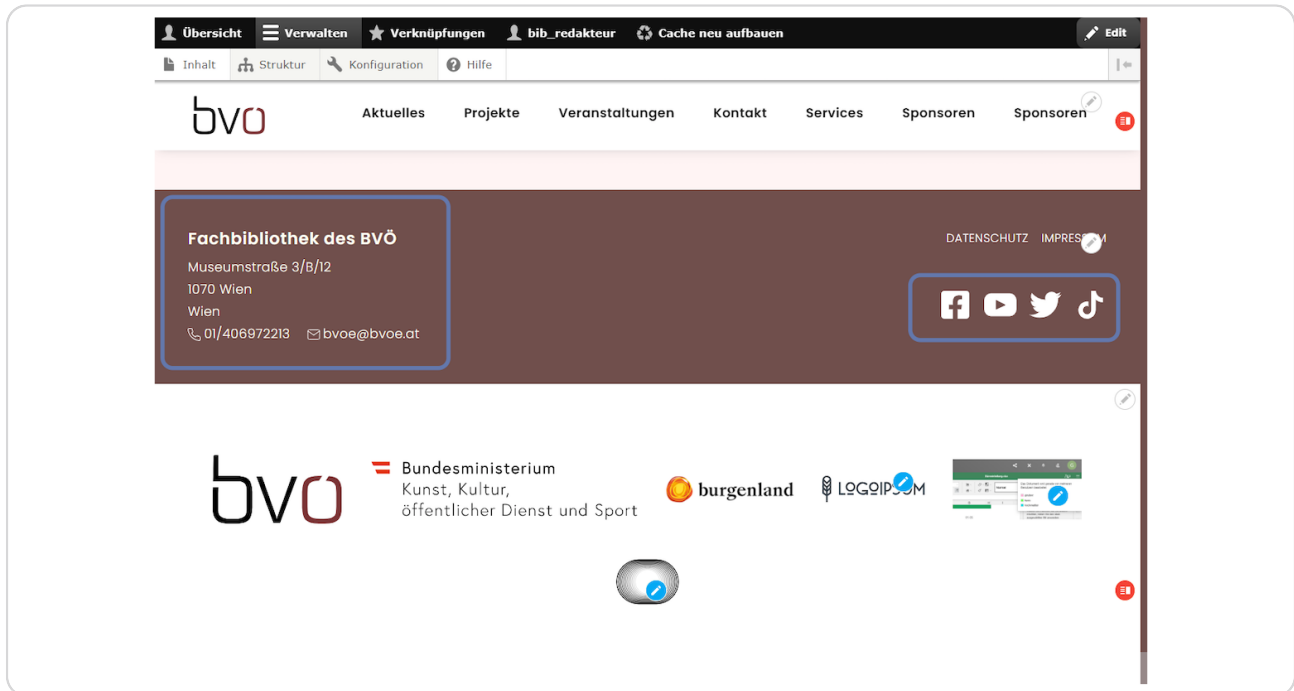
Übersicht Verwalten Verknüpfungen bib_redakteur Cache neu aufbauen Edit

Inhalt Struktur Konfiguration Hilfe

bvo

Aktuelles Projekte Veranstaltungen Kontakt Services Sponsoren Sponsoren

Fachbibliothek des BVÖ
Museumstraße 3/B/12
1070 Wien
Wien
01/406972213 bvoe@bvoe.at

DATENSCHUTZ IMPRES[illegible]M

bvo

Bundesministerium
Kunst, Kultur,
öffentlicher Dienst und Sport

burgenland

LOGOIPSUM